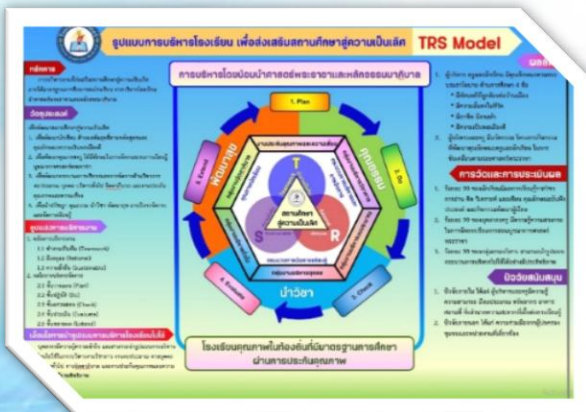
รูปแบบการบริหารโรงเรียน เพื่อส่งเสริมสถานศึกษาสู่ความเป็นเลิศ TRS Model

หลักการ

วัตถุประสงค์

รูปแบบการบริหารงาน

การบริหารโดยน้อมนำศาสตร์พระราชาและหลักธรรมาภิบาล

1. Plan

2. Do

3. Check

4. Evaluate

5. Extend

T

S

R

สถานศึกษาสู่ความเป็นเลิศ

พอเพียง

คุณธรรม

นำวิชา

โรงเรียนคุณภาพในท้องถิ่นที่มีมาตรฐานการศึกษาผ่านการประเมินคุณภาพ

ผลลัพธ์

การวัดและการประเมินผล

ปัจจัยสนับสนุน

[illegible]